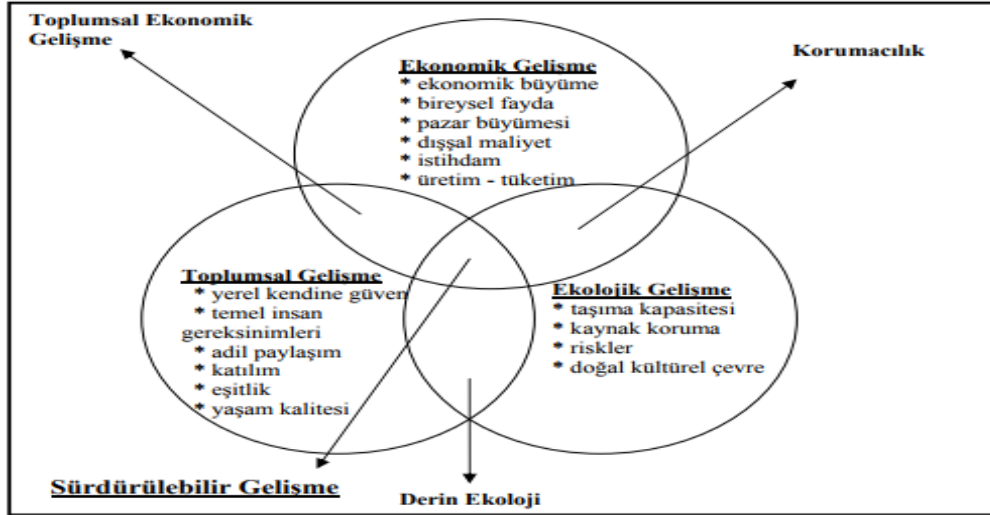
Toplumsal Ekonomik Gelişme

Korumacılık

Ekonomik Gelişme
* ekonomik büyüme
* bireysel fayda
* pazar büyümesi
* dışsal maliyet
* istihdam
* üretim - tüketim

Toplumsal Gelişme
* yerel kendine güven
* temel insan gereksinimleri
* adil paylaşım
* katılım
* eşitlik
* yaşam kalitesi

Ekolojik Gelişme
* taşıma kapasitesi
* kaynak koruma
* riskler
* doğal kültürel çevre

Sürdürülebilir Gelişme

Derin Ekoloji